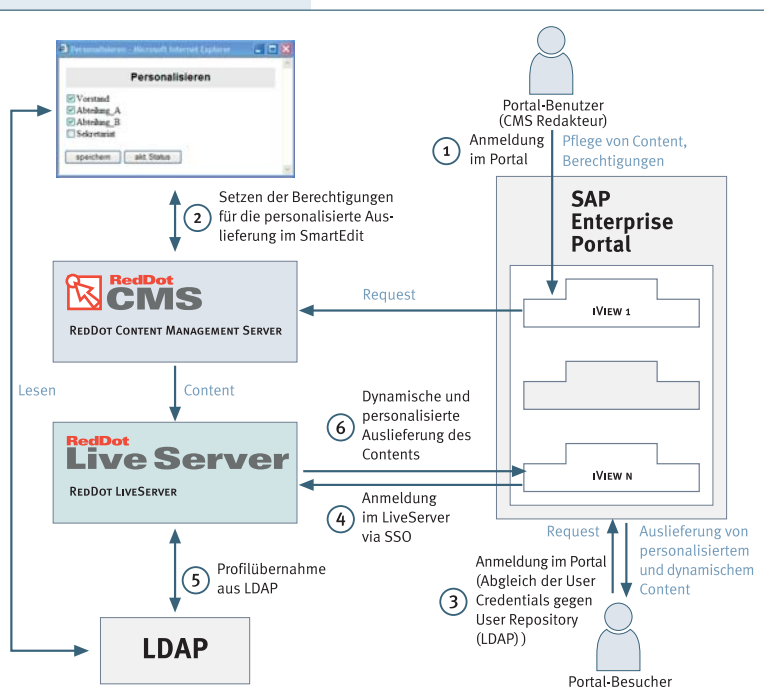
Personalisieren - Microsoft Internet Explorer

Personalisieren

Vorstand
Abteilung_A
Abteilung_B
Sekretariat

speichern
akt. Status

Portal-Benutzer (CMS Redakteur)

1 Anmeldung im Portal

Pflege von Content, Berechtigungen

2 Setzen der Berechtigungen für die personalisierte Auslieferung im SmartEdit

SAP Enterprise Portal

RedDot CMS

RedDot Content Management Server

Request

iView 1

Lesen

Content

6 Dynamische und personalisierte Auslieferung des Contents

RedDot Live Server

RedDot LiveServer

iView n

4 Anmeldung im LiveServer via SSO

Request

Auslieferung von personalisiertem und dynamischem Content

5 Profilübernahme aus LDAP

3 Anmeldung im Portal (Abgleich der User Credentials gegen User Repository (LDAP))

LDAP

Portal-Besucher